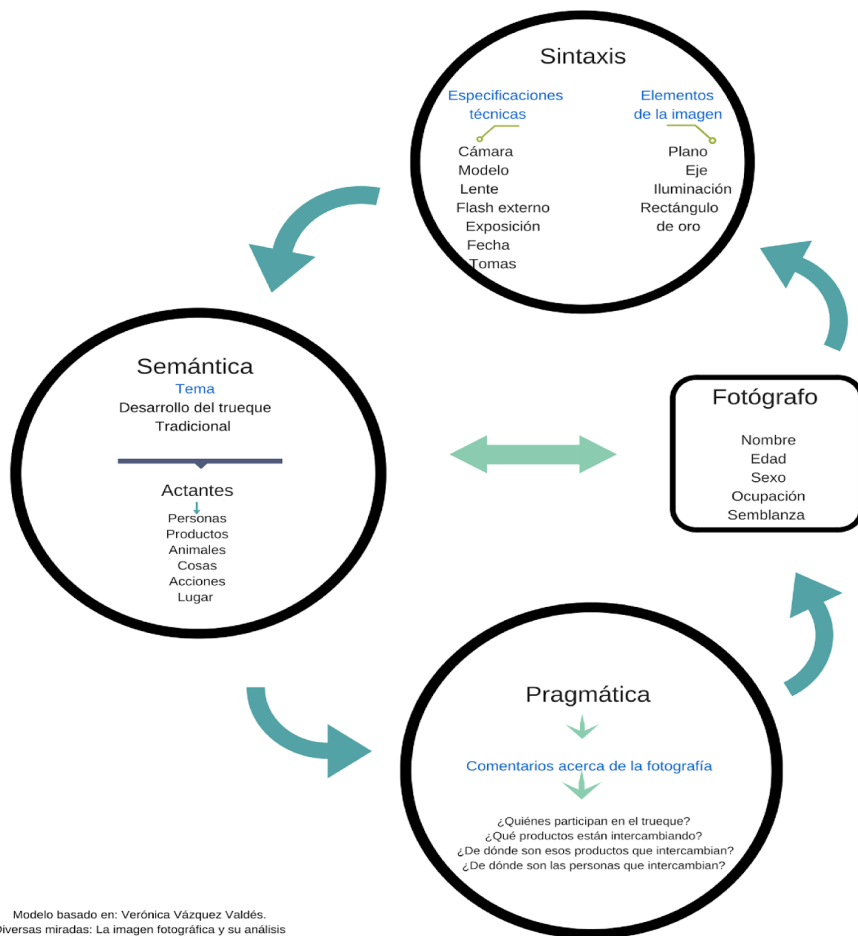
Sintaxis

Especificaciones técnicas

Cámara
Modelo
Lente
Flash externo
Exposición
Fecha
Tomas

Elementos de la imagen

Plano
Eje
Iluminación
Rectángulo de oro

Semántica
Tema
Desarrollo del trueque
Tradicional

Actantes
Personas
Productos
Animales
Cosas
Acciones
Lugar

Fotógrafo

Nombre
Edad
Sexo
Ocupación
Semblanza

Pragmática

Comentarios acerca de la fotografía

¿Quiénes participan en el trueque?
¿Qué productos están intercambiando?
¿De dónde son esos productos que intercambian?
¿De dónde son las personas que intercambian?

Modelo basado en: Verónica Vázquez Valdés.
Diversas miradas: La imagen fotográfica y su análisis